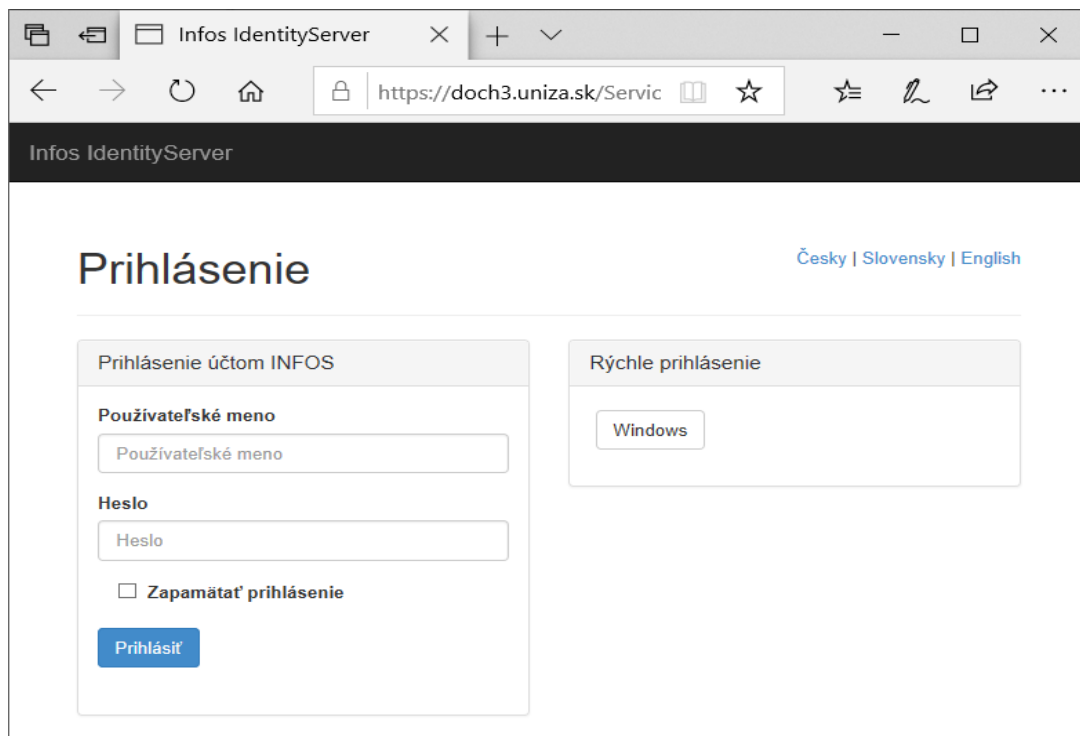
Infos IdentityServer

https://doch3.uniza.sk/Servic

Infos IdentityServer

Prihlásenie

Česky | Slovensky | English

Prihlásenie účtom INFOS

Používateľské meno

Používateľské meno

Heslo

Heslo

Zapamätať prihlásenie

Prihlásiť

Rýchle prihlásenie

Windows